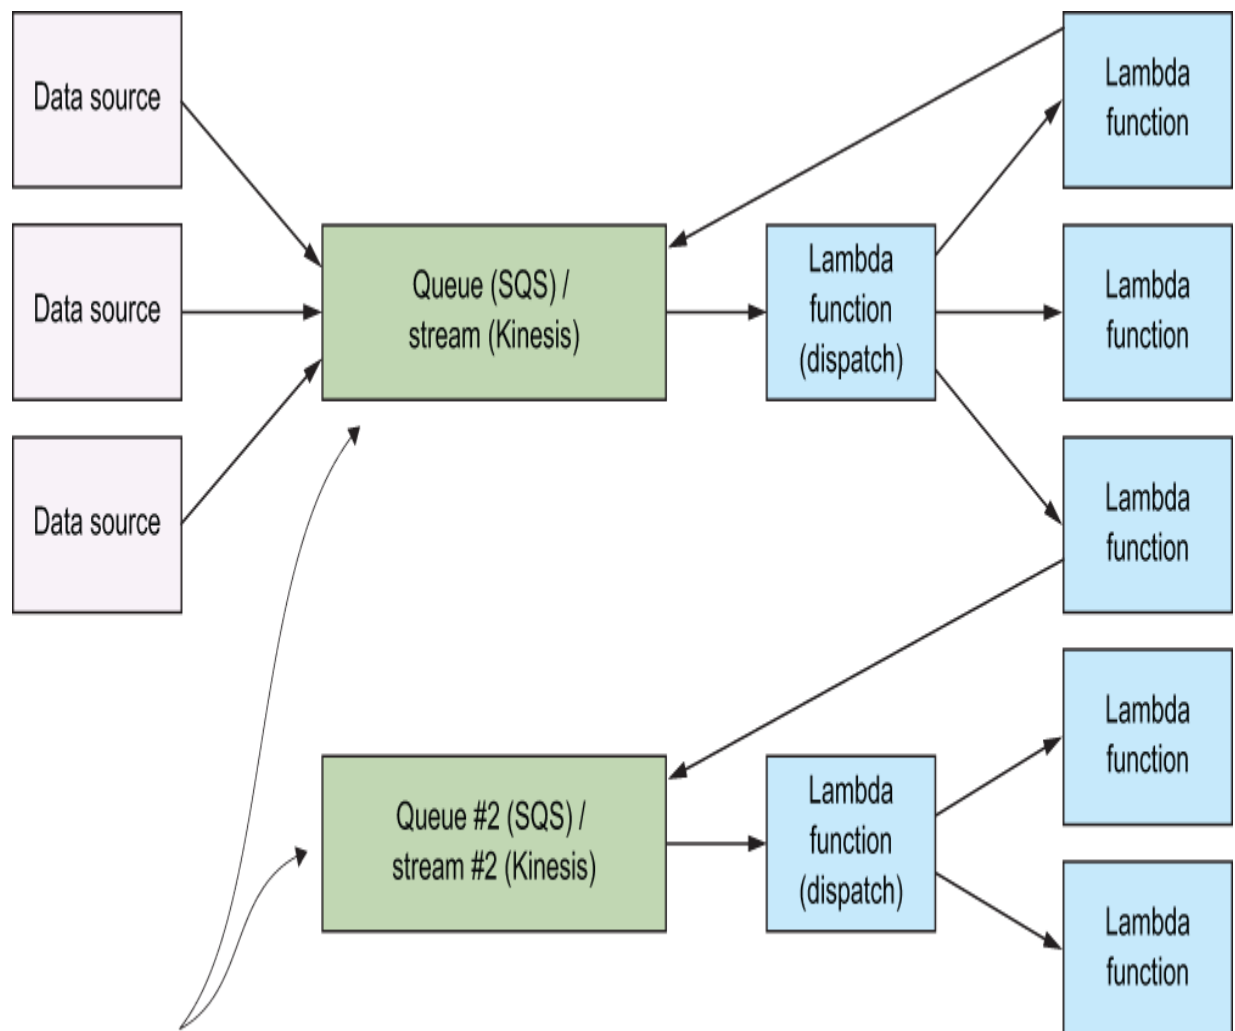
Data source

Data source

Data source

Queue (SQS) / stream (Kinesis)

Lambda function (dispatch)

Lambda function

Lambda function

Lambda function

Queue #2 (SQS) / stream #2 (Kinesis)

Lambda function (dispatch)

Lambda function

Lambda function